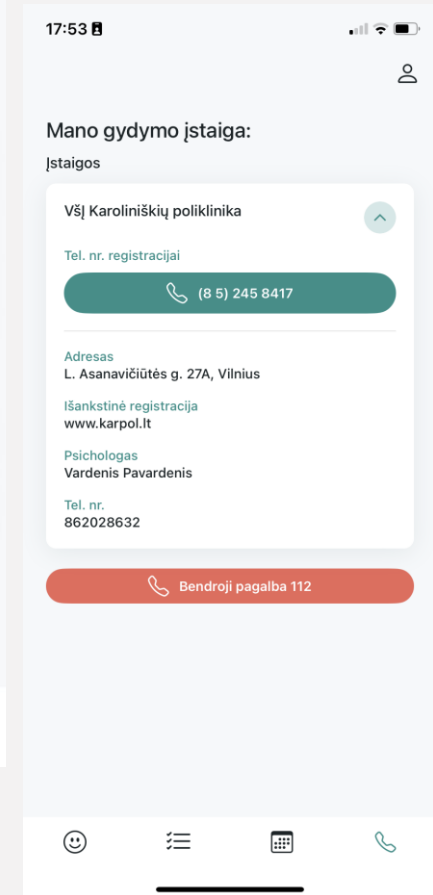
17:53

Mano gydymo įstaiga:

Įstaigos

VšĮ Karoliniškių poliklinika

Tel. nr. registracijai

(8 5) 245 8417

Adresas
L. Asanavičiūtės g. 27A, Vilnius

Išankstinė registracija
www.karpol.lt

Psichologas
Vardenis Pavardenis

Tel. nr.
862028632

Bendroji pagalba 112